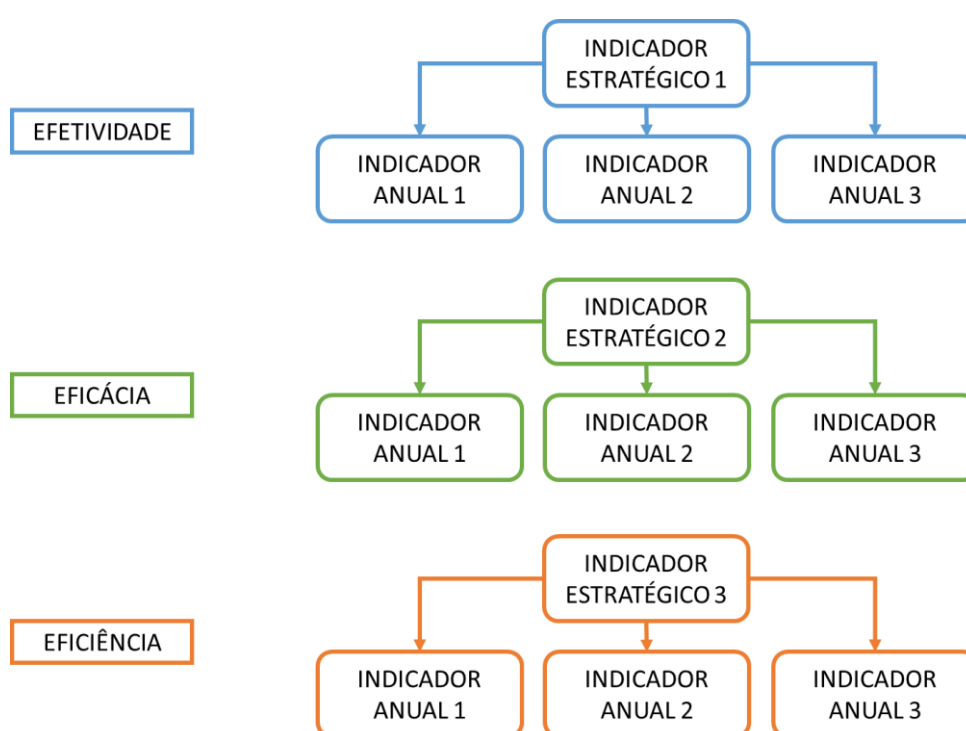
EFETIVIDADE

INDICADOR ESTRATÉGICO 1

INDICADOR ANUAL 1

INDICADOR ANUAL 2

INDICADOR ANUAL 3

EFICÁCIA

INDICADOR ESTRATÉGICO 2

INDICADOR ANUAL 1

INDICADOR ANUAL 2

INDICADOR ANUAL 3

EFICIÊNCIA

INDICADOR ESTRATÉGICO 3

INDICADOR ANUAL 1

INDICADOR ANUAL 2

INDICADOR ANUAL 3